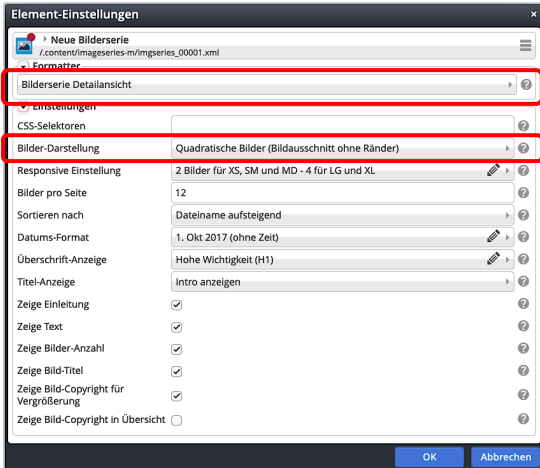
Element-Einstellungen

Neue Bilderserie
/.content/imageseries-m/imgseries_00001.xml

Formatter

Bilderserie Detailansicht

Einstellungen

| | |
|---|---|
| CSS-Selektoren | |
| Bilder-Darstellung | Quadratische Bilder (Bildausschnitt ohne Ränder) |
| Responsive Einstellung | 2 Bilder für XS, SM und MD - 4 für LG und XL |
| Bilder pro Seite | 12 |
| Sortieren nach | Dateiname aufsteigend |
| Datums-Format | 1. Okt 2017 (ohne Zeit) |
| Überschrift-Anzeige | Hohe Wichtigkeit (H1) |
| Titel-Anzeige | Intro anzeigen |
| Zeige Einleitung | ✓ |
| Zeige Text | ✓ |
| Zeige Bilder-Anzahl | ✓ |
| Zeige Bild-Titel | ✓ |
| Zeige Bild-Copyright für Vergrößerung | ✓ |
| Zeige Bild-Copyright in Übersicht | |

OK Abbrechen